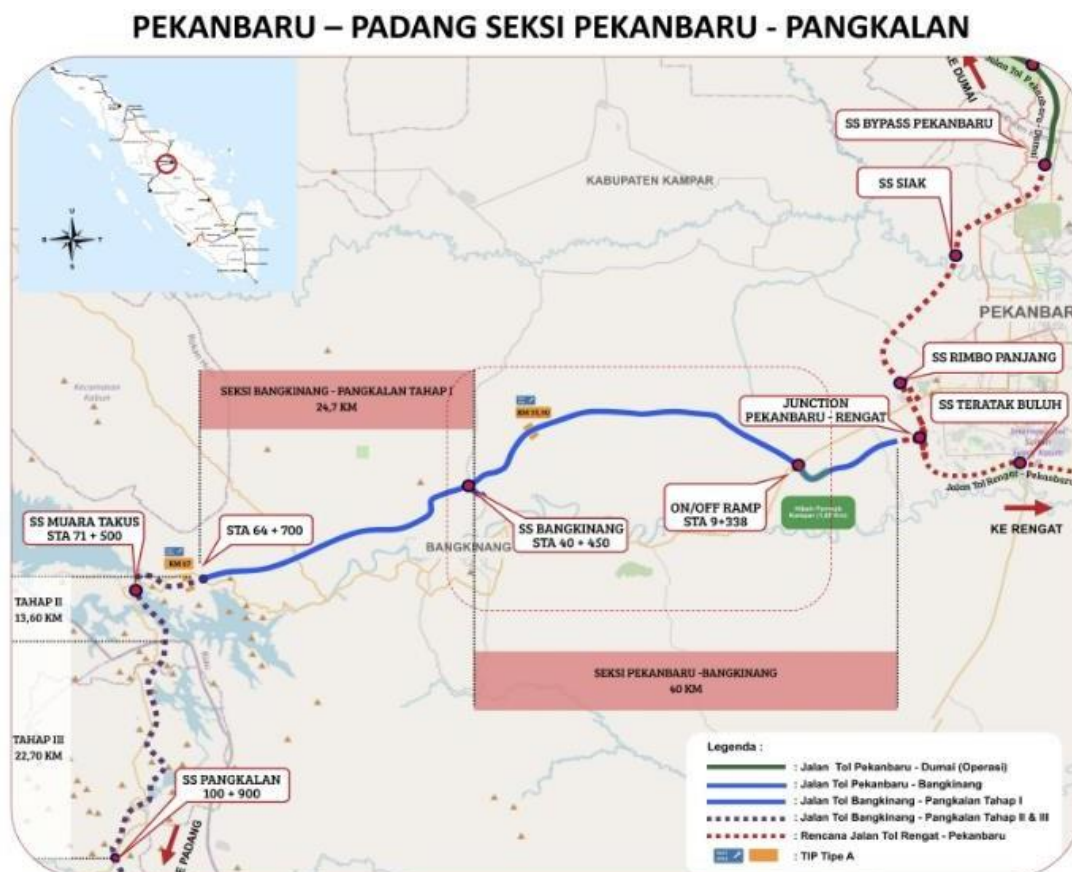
PEKANBARU – PADANG SEKSI PEKANBARU - PANGKALAN

KE DUMAI

Jalan Tol Pekanbaru - Dumai

SS BYPASS PEKANBARU

KABUPATEN KAMPAR

SS SIAK

PEKANBAR

SS RIMBO PANJANG

SEKSI BANGKINANG - PANGKALAN TAHAP I
24,7 KM

KM 35,10

JUNCTION
PEKANBARU - RENGAT

SS TERATAK BULUH

Jalan Tol Rengat - Pekanbaru

KE RENGAT

ON/OFF RAMP
STA 9+338

SS MUARA TAKUS
STA 71 + 500

STA 64 + 700

KM 67

SS BANGKINANG
STA 40 + 450

BANGKINANG

TAHAP II
13,60 KM

SEKSI PEKANBARU -BANGKINANG
40 KM

TAHAP III
22,70 KM

SS PANGKALAN
100 + 900

KE PADANG

Legenda :
: Jalan Tol Pekanbaru - Dumai (Operasi)
: Jalan Tol Pekanbaru - Bangkinang
: Jalan Tol Bangkinang - Pangkalan Tahap I
: Jalan Tol Bangkinang - Pangkalan Tahap II & III
: Rencana Jalan Tol Rengat - Pekanbaru
: TIP Tipe A